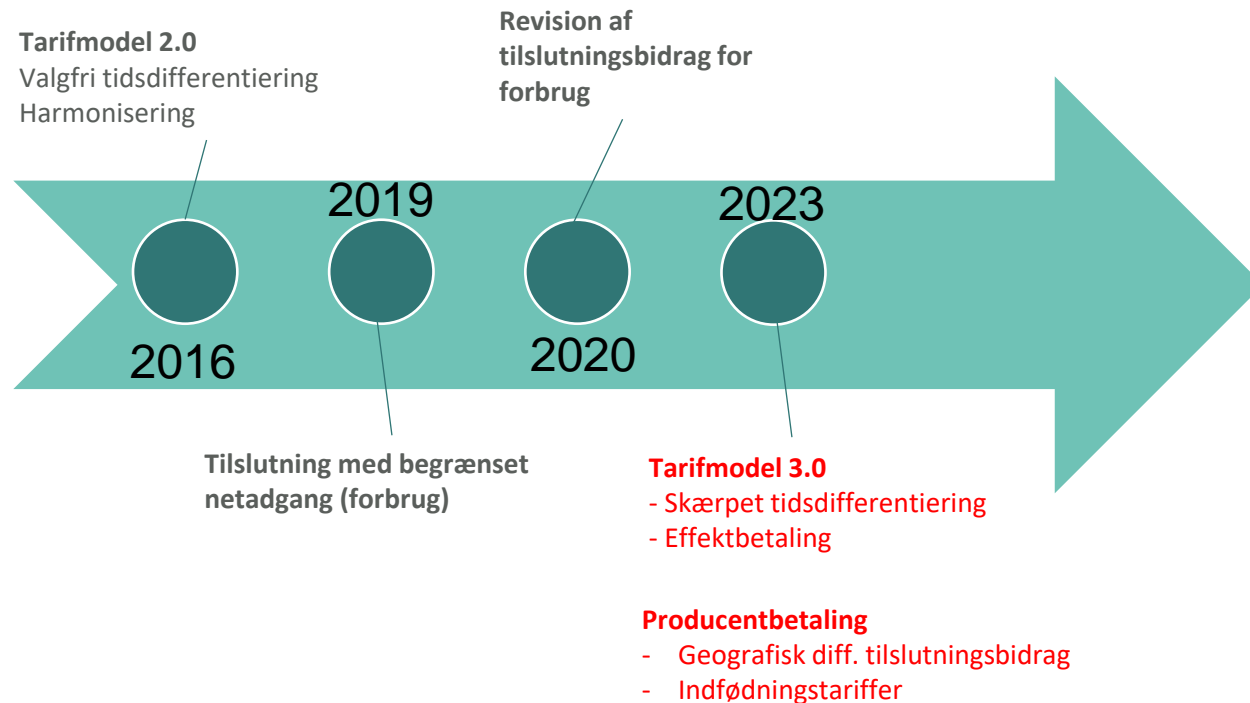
Tarifmodel 2.0
Valgfri tidsdifferentiering
Harmonisering

Revision af tilslutningsbidrag for forbrug

2019

2023

2016

2020

Tilslutning med begrænset netadgang (forbrug)

Tarifmodel 3.0
- Skærpet tidsdifferentiering
- Effektbetaling

Producentbetaling
- Geografisk diff. tilslutningsbidrag
- Indfødningstariffer